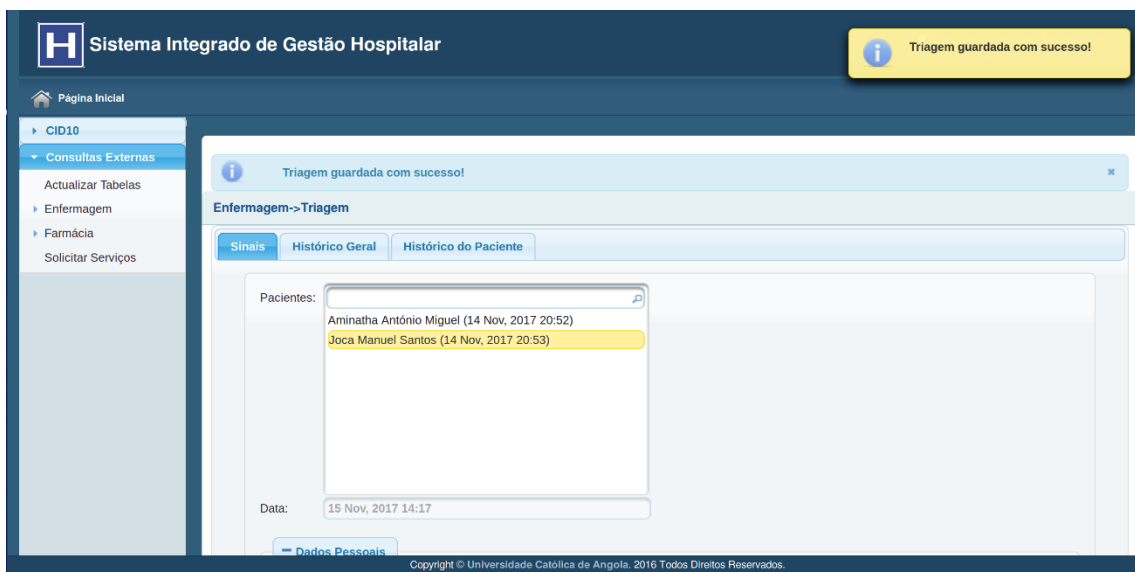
H Sistema Integrado de Gestão Hospitalar

Triagem guardada com sucesso!

Página Inicial

CID10
Consultas Externas
Actualizar Tabelas
Enfermagem
Farmácia
Solicitar Serviços

Triagem guardada com sucesso!

×

Enfermagem->Triagem

Sinais | Histórico Geral | Histórico do Paciente

Pacientes:
Aminatha António Miguel (14 Nov, 2017 20:52)
Joca Manuel Santos (14 Nov, 2017 20:53)

Data: 15 Nov, 2017 14:17

Dados Pessoais

Copyright © Universidade Católica de Angola. 2016 Todos Direitos Reservados.